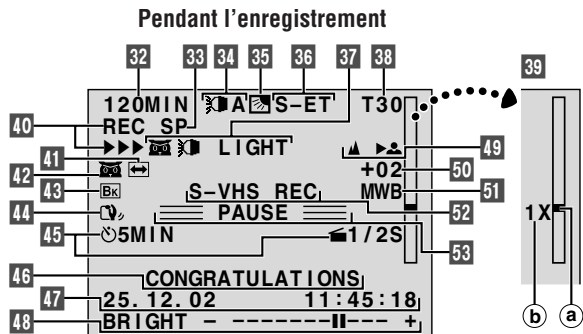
Pendant l'enregistrement

32
33
34
35
36
37
38
39
120MIN
A
S-ET
T30
40
REC SP
41
LIGHT
49
42
+02
50
43
Bк
S-VHS REC
MWB
51
44
PAUSE
52
1X
45
5MIN
1/2S
53
46
CONGRATULATIONS
47
25. 12. 02
11:45:18
48
BRIGHT
–
+
b
a